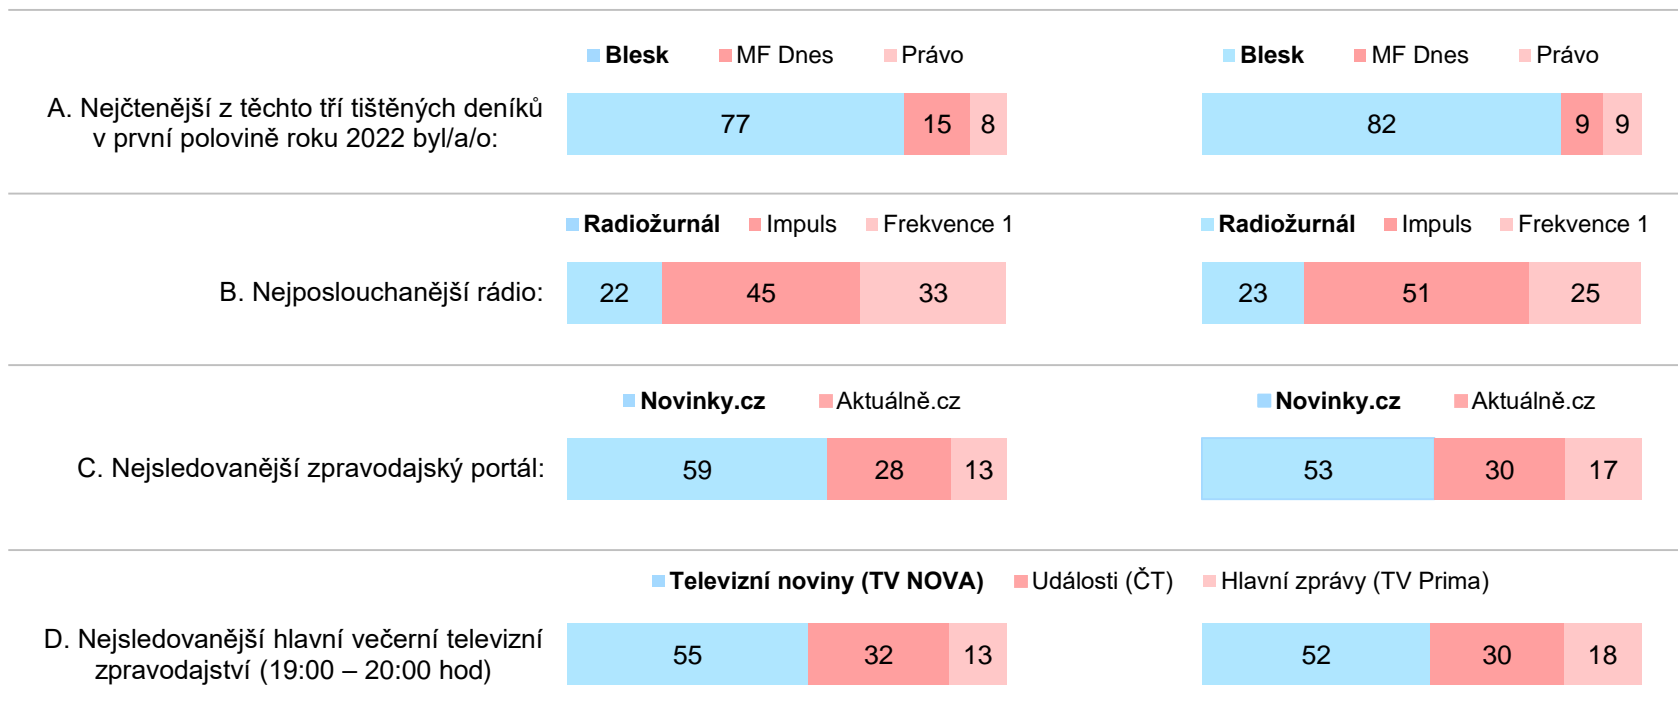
Blesk MF Dnes Právo

Blesk MF Dnes Právo

A. Nejčtenější z těchto tří tištěných deníků v první polovině roku 2022 byl/a/o:

77 15 8

82 9 9

Radiožurnál Impuls Frekvence 1

Radiožurnál Impuls Frekvence 1

B. Nejposlouchanější rádio:

22 45 33

23 51 25

Novinky.cz Aktuálně.cz

Novinky.cz Aktuálně.cz

C. Nejsledovanější zpravodajský portál:

59 28 13

53 30 17

Televizní noviny (TV NOVA) Události (ČT) Hlavní zprávy (TV Prima)

D. Nejsledovanější hlavní večerní televizní zpravodajství (19:00 – 20:00 hod)

55 32 13

52 30 18